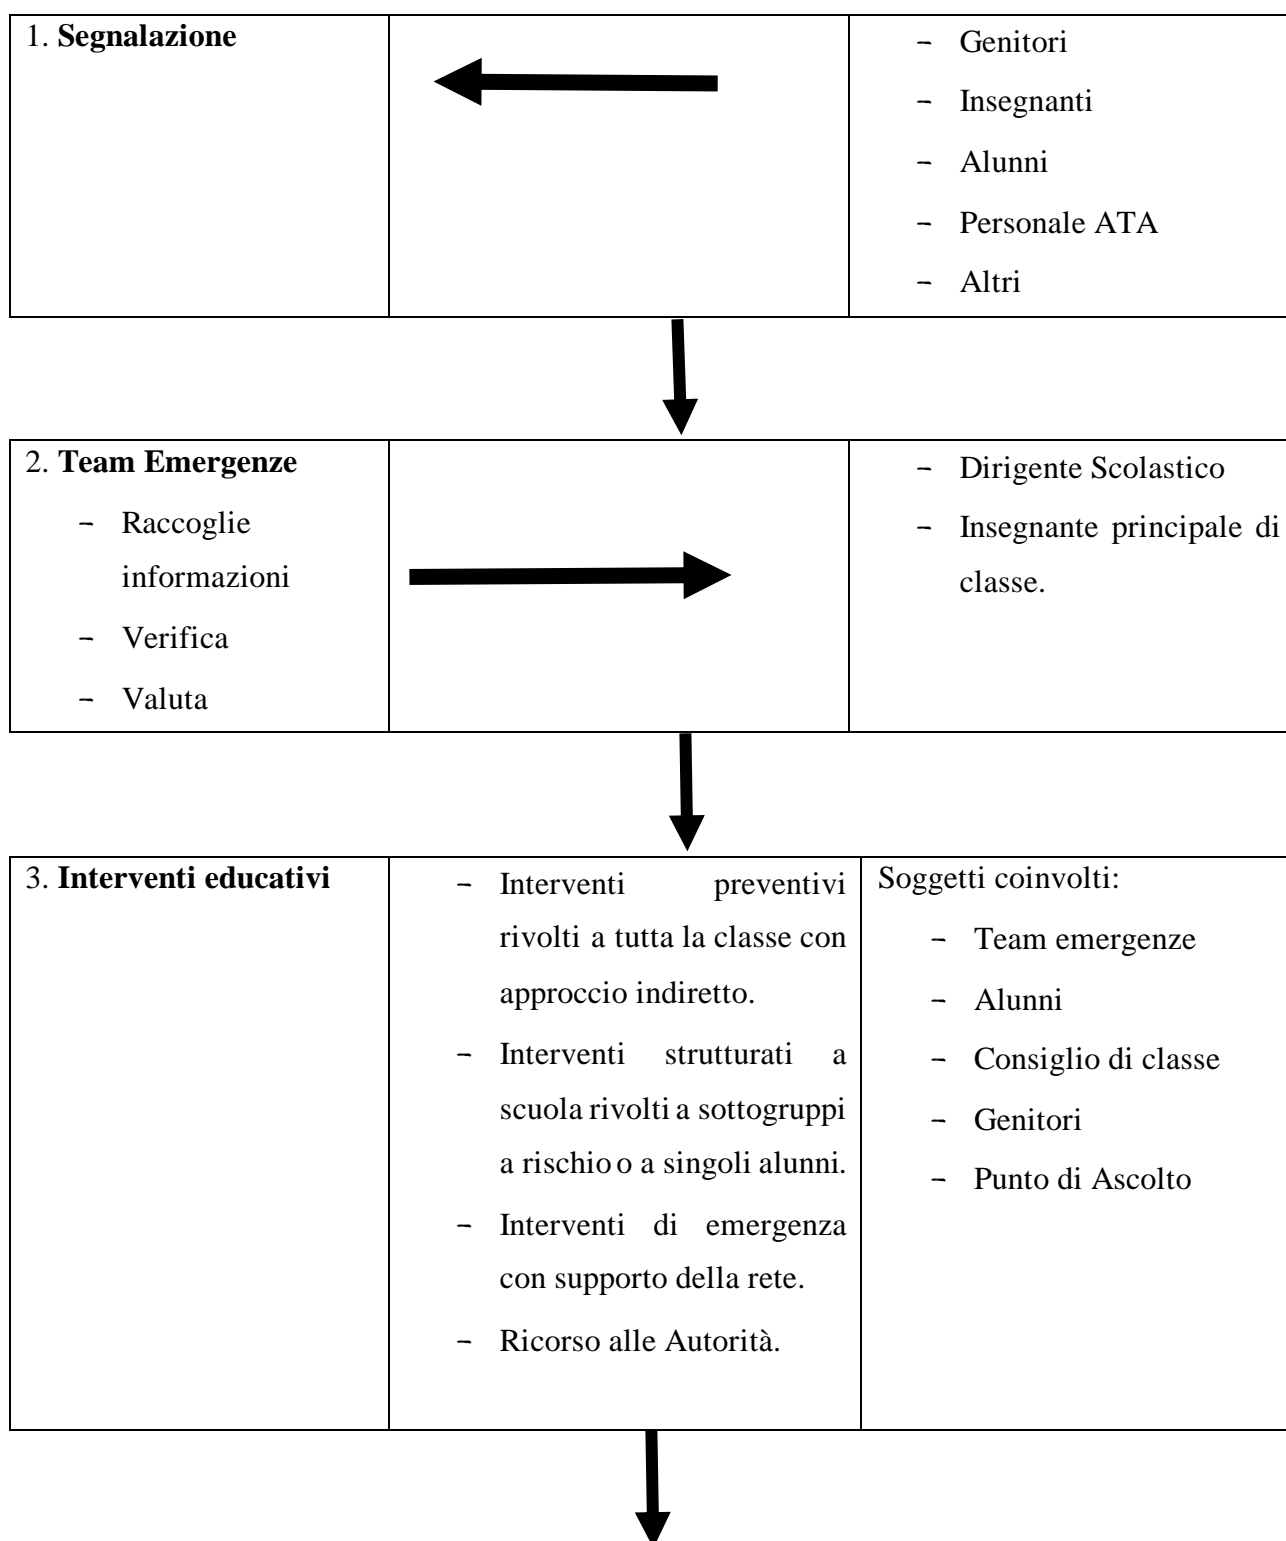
| 1. **Segnalazione** | | - Genitori<br>- Insegnanti<br>- Alunni<br>- Personale ATA<br>- Altri |
|---|---|---|

| 2. **Team Emergenze**<br>- Raccoglie informazioni<br>- Verifica<br>- Valuta | | - Dirigente Scolastico<br>- Insegnante principale di classe. |
|---|---|---|

| 3. **Interventi educativi** | - Interventi preventivi rivolti a tutta la classe con approccio indiretto.<br>- Interventi strutturati a scuola rivolti a sottogruppi a rischio o a singoli alunni.<br>- Interventi di emergenza con supporto della rete.<br>- Ricorso alle Autorità. | Soggetti coinvolti:<br>- Team emergenze<br>- Alunni<br>- Consiglio di classe<br>- Genitori<br>- Punto di Ascolto |
|---|---|---|